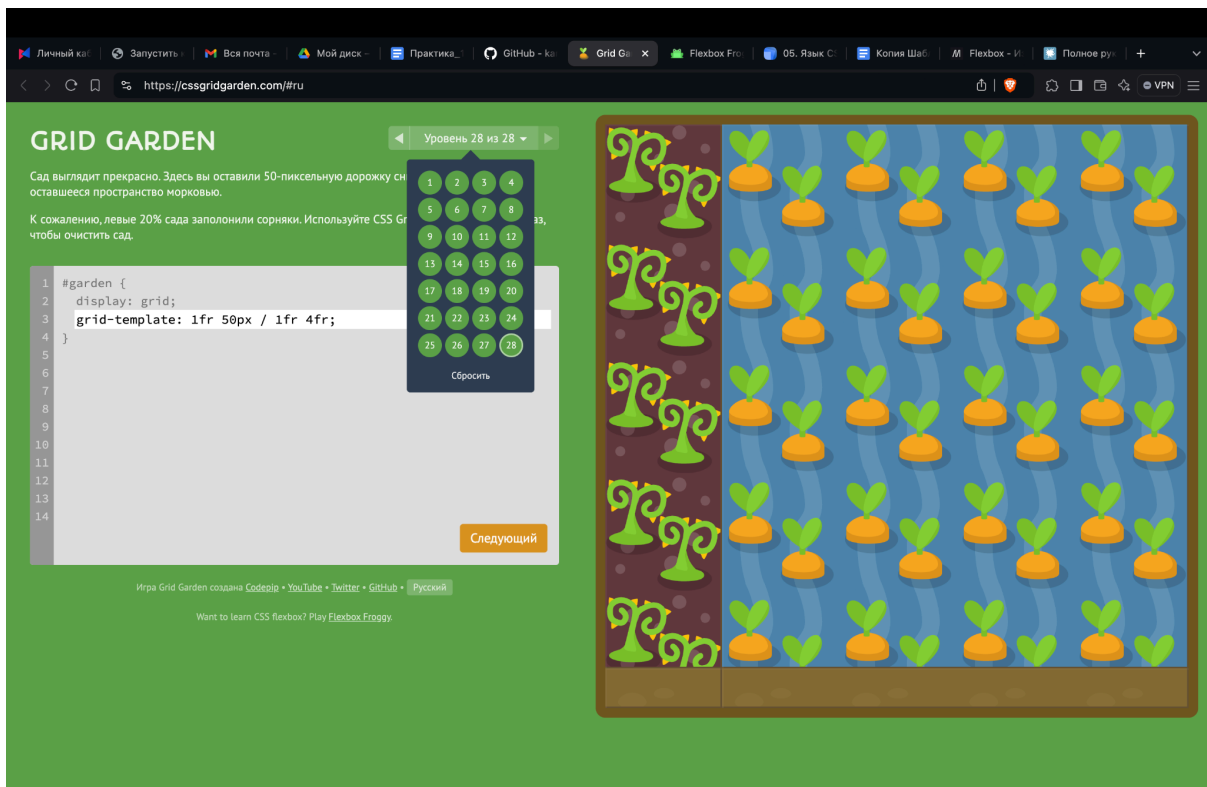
Личный ка | Запустить | Вся почта | Мой диск | Практика_ | GitHub - ka | Grid Ga | Flexbox Fro | 05. Язык С | Копия Шаб | Flexbox - И | Полное ру | +

https://cssgridgarden.com/#ru

VPN

GRID GARDEN

Уровень 28 из 28

Сад выглядит прекрасно. Здесь вы оставили 50-пиксельную дорожку сн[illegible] оставшееся пространство морковью.

К сожалению, левые 20% сада заполонили сорняки. Используйте CSS Gr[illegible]аз, чтобы очистить сад.

| 1 | 2 | 3 | 4 |
|---|---|---|---|
| 5 | 6 | 7 | 8 |
| 9 | 10 | 11 | 12 |
| 13 | 14 | 15 | 16 |
| 17 | 18 | 19 | 20 |
| 21 | 22 | 23 | 24 |
| 25 | 26 | 27 | 28 |

Сбросить

1 #garden {
2 display: grid;
3 grid-template: 1fr 50px / 1fr 4fr;
4 }
5
6
7
8
9
10
11
12
13
14

Следующий

Игра Grid Garden создана Codepip • YouTube • Twitter • GitHub • Русский

Want to learn CSS flexbox? Play Flexbox Froggy.